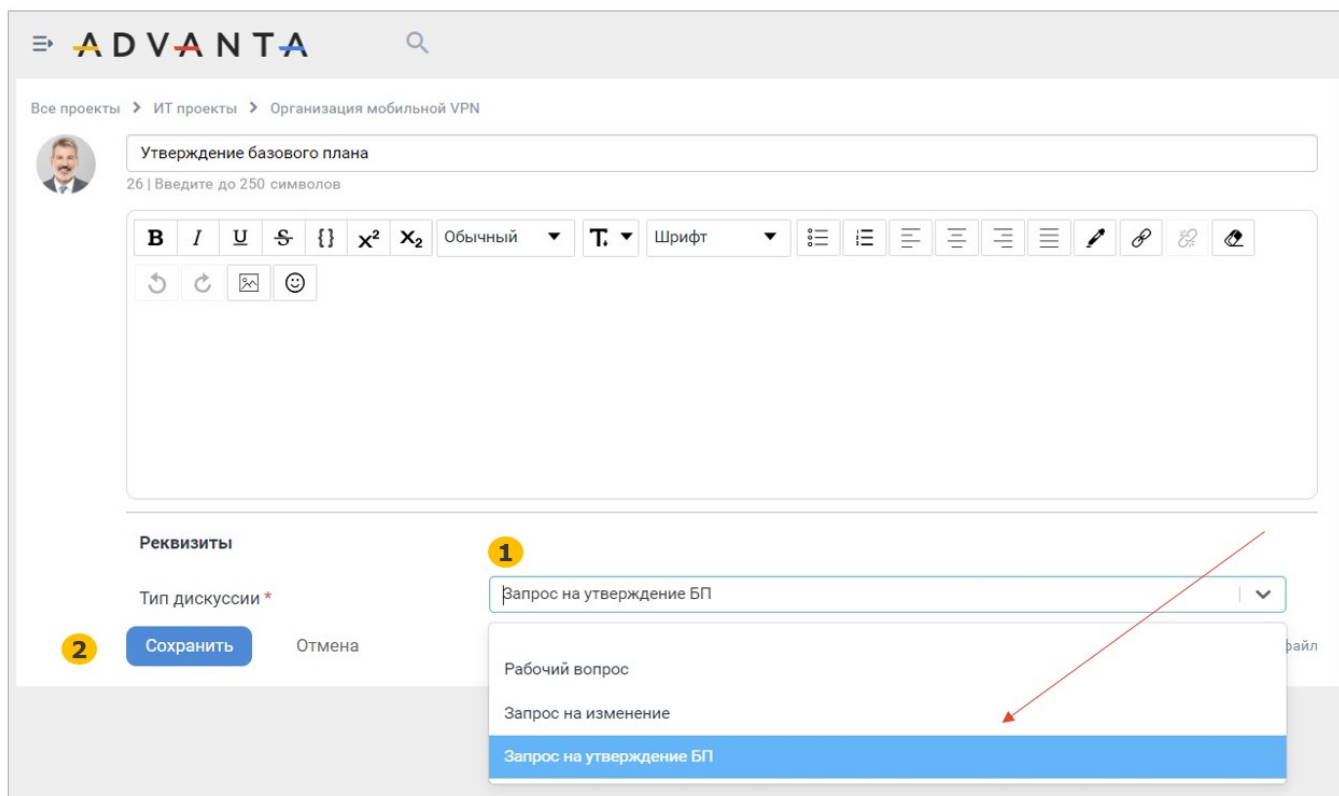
ADVANTA

Все проекты > ИТ проекты > Организация мобильной VPN

Утверждение базового плана

26 | Введите до 250 символов

B I U S {} $X^2$ $X_2$ Обычный T Шрифт

Реквизиты

1

Тип дискуссии *

Запрос на утверждение БП

2

Сохранить

Отмена

файл

Рабочий вопрос

Запрос на изменение

Запрос на утверждение БП